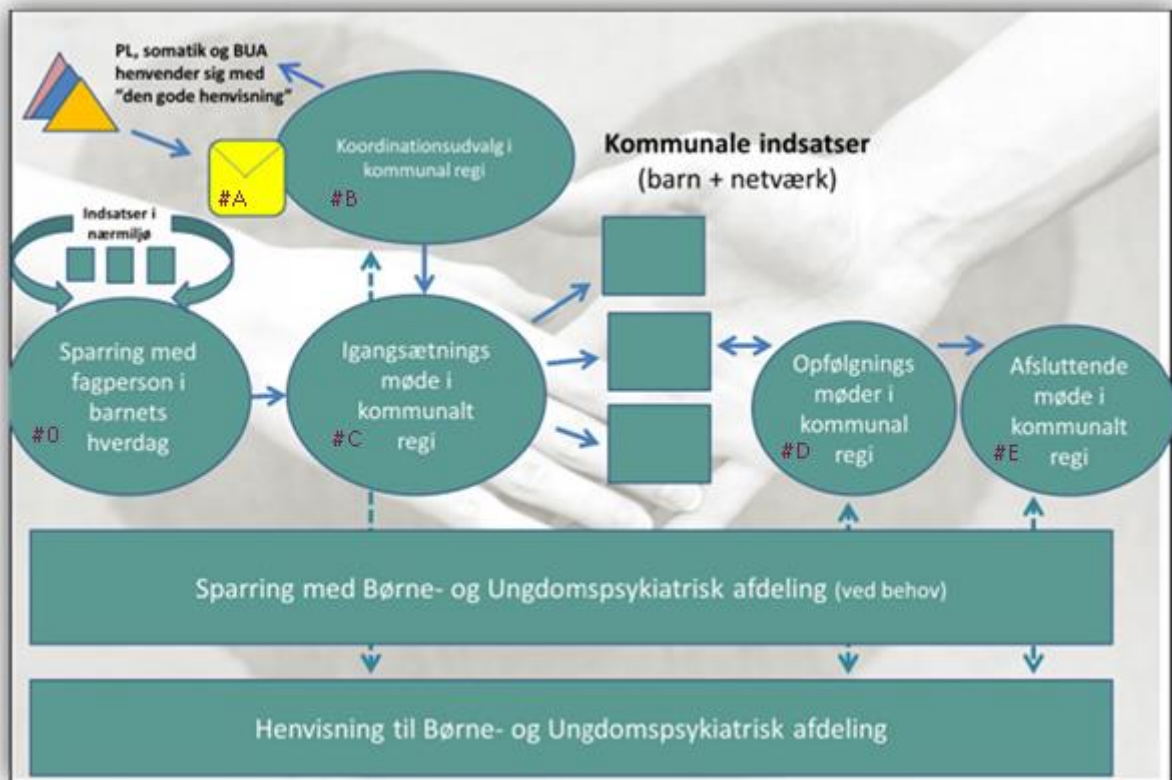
PL, somatik og BUA henvender sig med "den gode henvisning"

#A

Koordinationsudvalg i kommunal regi

#B

Kommunale indsatser
(barn + netværk)

Indsatser i nærmiljø

Sparring med fagperson i barnets hverdag

#0

Igangsætnings møde i kommunalt regi

#C

Opfølgnings møder i kommunal regi

#D

Afsluttende møde i kommunalt regi

#E

Sparring med Børne- og Ungdomspsykiatrisk afdeling (ved behov)

Henvisning til Børne- og Ungdomspsykiatrisk afdeling